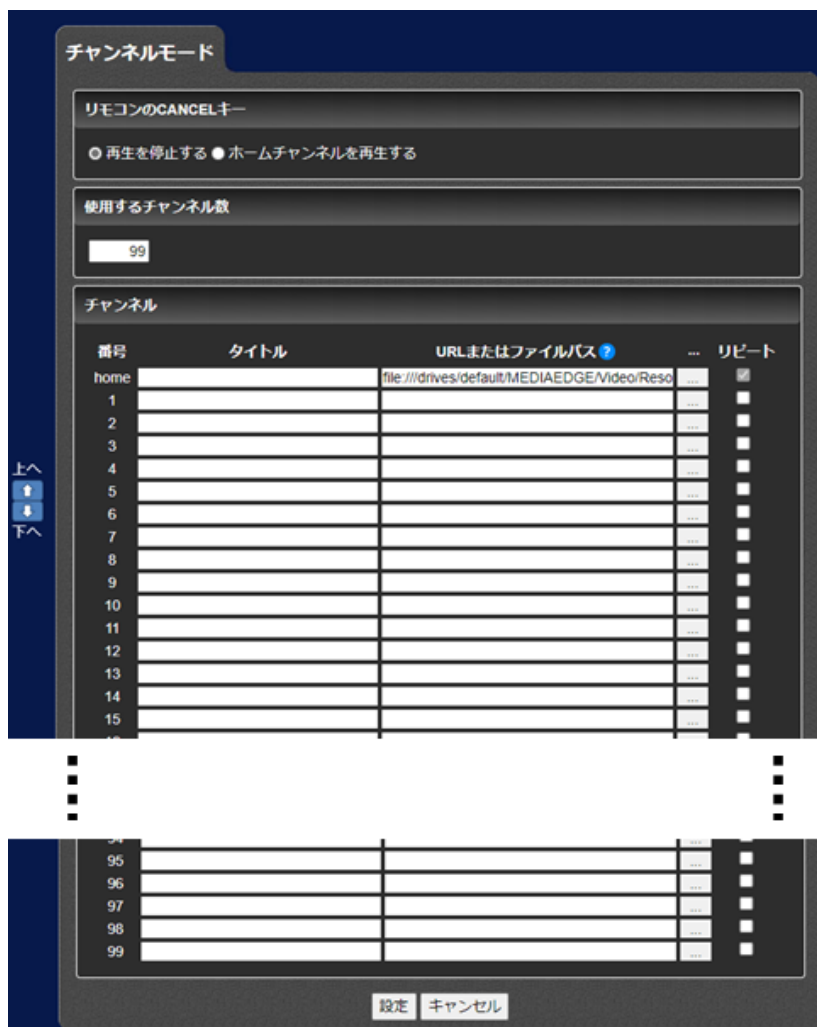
チャンネルモード

リモコンのCANCELキー

再生を停止する ホームチャンネルを再生する

使用するチャンネル数

99

チャンネル

| 番号 | タイトル | URLまたはファイルパス | ... | リピート |
|---|---|---|---|---|
| home | | file:///drives/default/MEDIAEDGE/Video/Reso | ... | |
| 1 | | | ... | |
| 2 | | | ... | |
| 3 | | | ... | |
| 4 | | | ... | |
| 5 | | | ... | |
| 6 | | | ... | |
| 7 | | | ... | |
| 8 | | | ... | |
| 9 | | | ... | |
| 10 | | | ... | |
| 11 | | | ... | |
| 12 | | | ... | |
| 13 | | | ... | |
| 14 | | | ... | |
| 15 | | | ... | |
| 95 | | | ... | |
| 96 | | | ... | |
| 97 | | | ... | |
| 98 | | | ... | |
| 99 | | | ... | |

上へ
下へ

設定 キャンセル